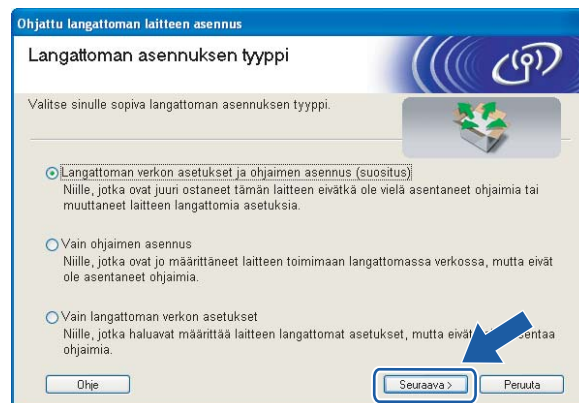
Ohjattu langattoman laitteen asennus

Langattoman asennuksen tyyppi

Valitse sinulle sopiva langattoman asennuksen tyyppi.

Langattoman verkon asetukset ja ohjaimen asennus (suositus)
Niille, jotka ovat juuri ostaneet tämän laitteen eivätkä ole vielä asentaneet ohjaimia tai muuttaneet laitteen langattomia asetuksia.

Vain ohjaimen asennus
Niille, jotka ovat jo määrittäneet laitteen toimimaan langattomassa verkossa, mutta eivät ole asentaneet ohjaimia.

Vain langattoman verkon asetukset
Niille, jotka haluavat määrittää laitteen langattomat asetukset, mutta eivät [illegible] sentaa ohjaimia.

Ohje

Seuraava >

Peruuta